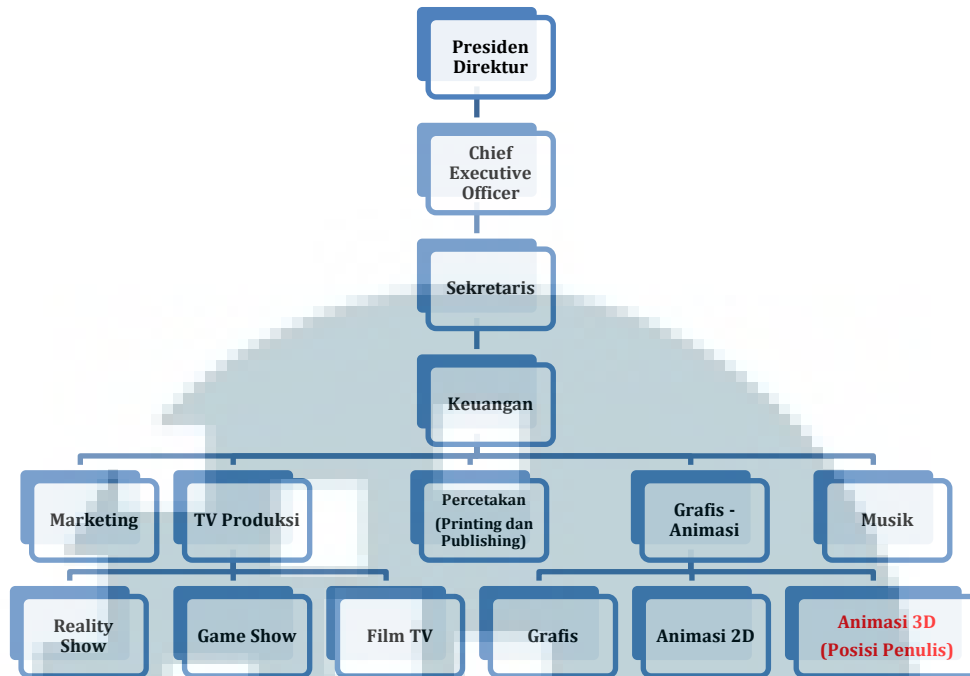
Presiden Direktur

Chief Executive Officer

Sekretaris

Keuangan

Marketing

TV Produksi

Percetakan (Printing dan Publishing)

Grafis - Animasi

Musik

Reality Show

Game Show

Film TV

Grafis

Animasi 2D

Animasi 3D (Posisi Penulis)